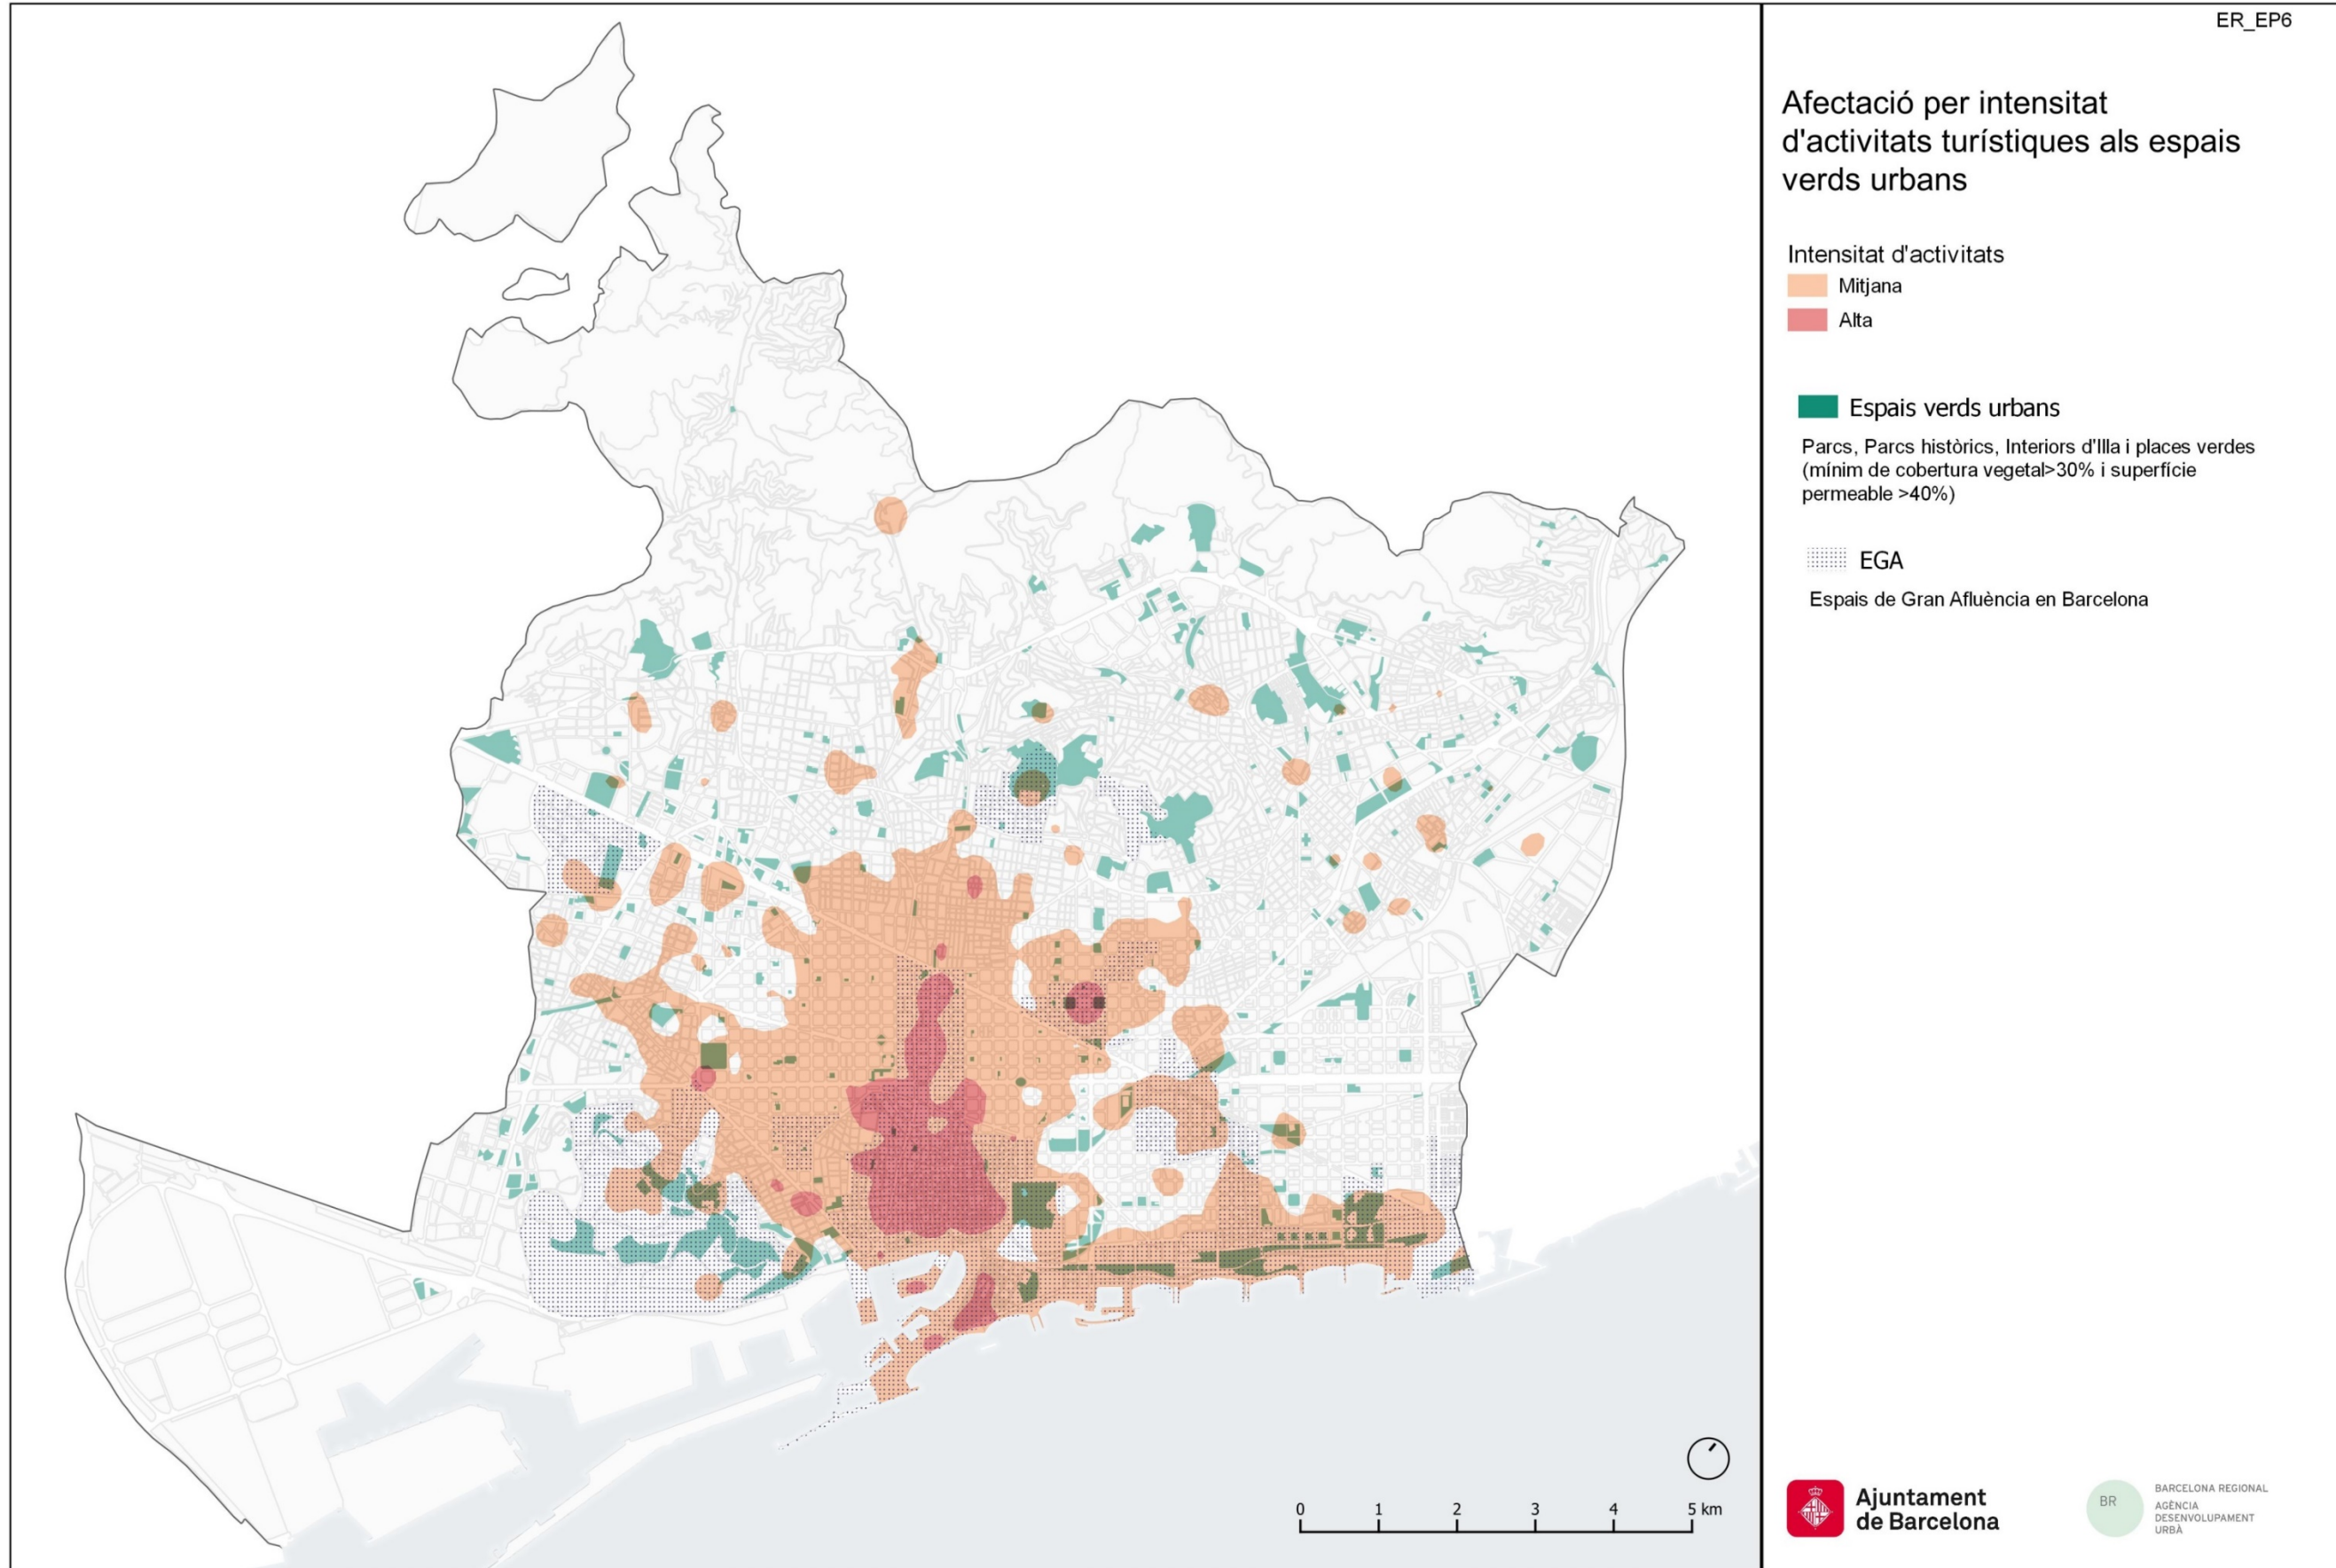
ER_EP6

Afectació per intensitat d'activitats turístiques als espais verds urbans

Intensitat d'activitats
Mitjana
Alta

Espais verds urbans
Parcs, Parcs històrics, Interiors d'Illa i places verdes (mínim de cobertura vegetal>30% i superfície permeable >40%)

EGA
Espais de Gran Afluència en Barcelona

0 1 2 3 4 5 km

Ajuntament de Barcelona

BR
BARCELONA REGIONAL
AGÈNCIA DESENVOLUPAMENT URBÀ